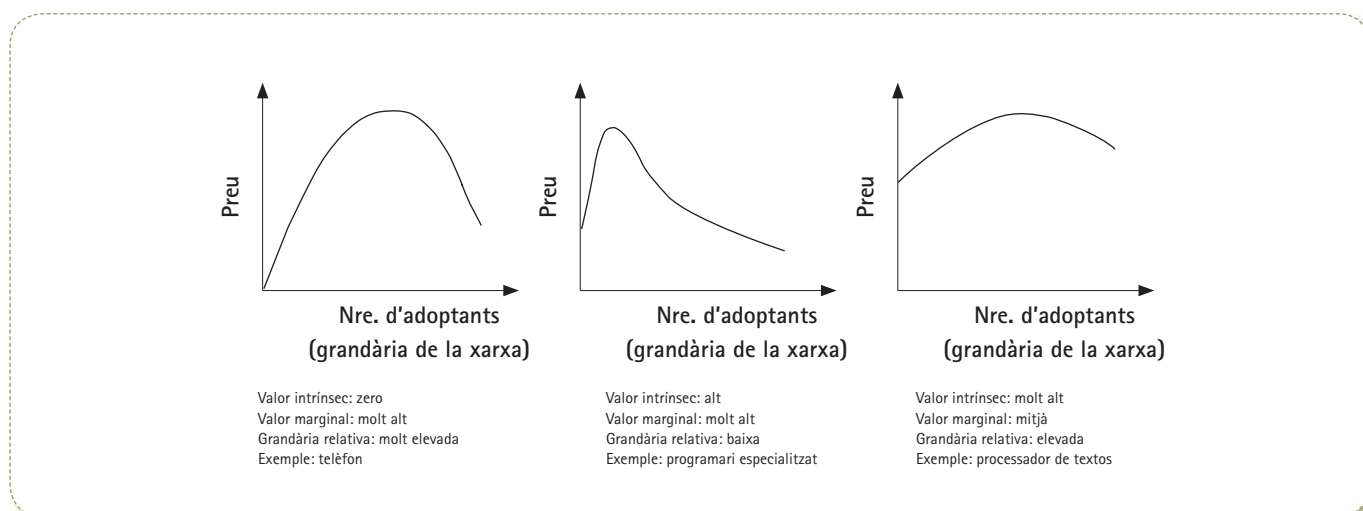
Preu

Nre. d'adoptants (grandària de la xarxa)

Valor intrínsec: zero
Valor marginal: molt alt
Grandària relativa: molt elevada
Exemple: telèfon

Preu

Nre. d'adoptants (grandària de la xarxa)

Valor intrínsec: alt
Valor marginal: molt alt
Grandària relativa: baixa
Exemple: programari especialitzat

Preu

Nre. d'adoptants (grandària de la xarxa)

Valor intrínsec: molt alt
Valor marginal: mitjà
Grandària relativa: elevada
Exemple: processador de textos